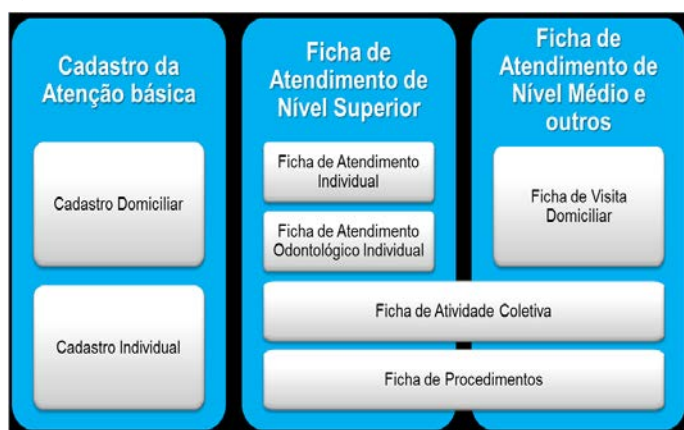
Cadastro da Atenção básica

Cadastro Domiciliar

Cadastro Individual

Ficha de Atendimento de Nível Superior

Ficha de Atendimento Individual

Ficha de Atendimento Odontológico Individual

Ficha de Atendimento de Nível Médio e outros

Ficha de Visita Domiciliar

Ficha de Atividade Coletiva

Ficha de Procedimentos